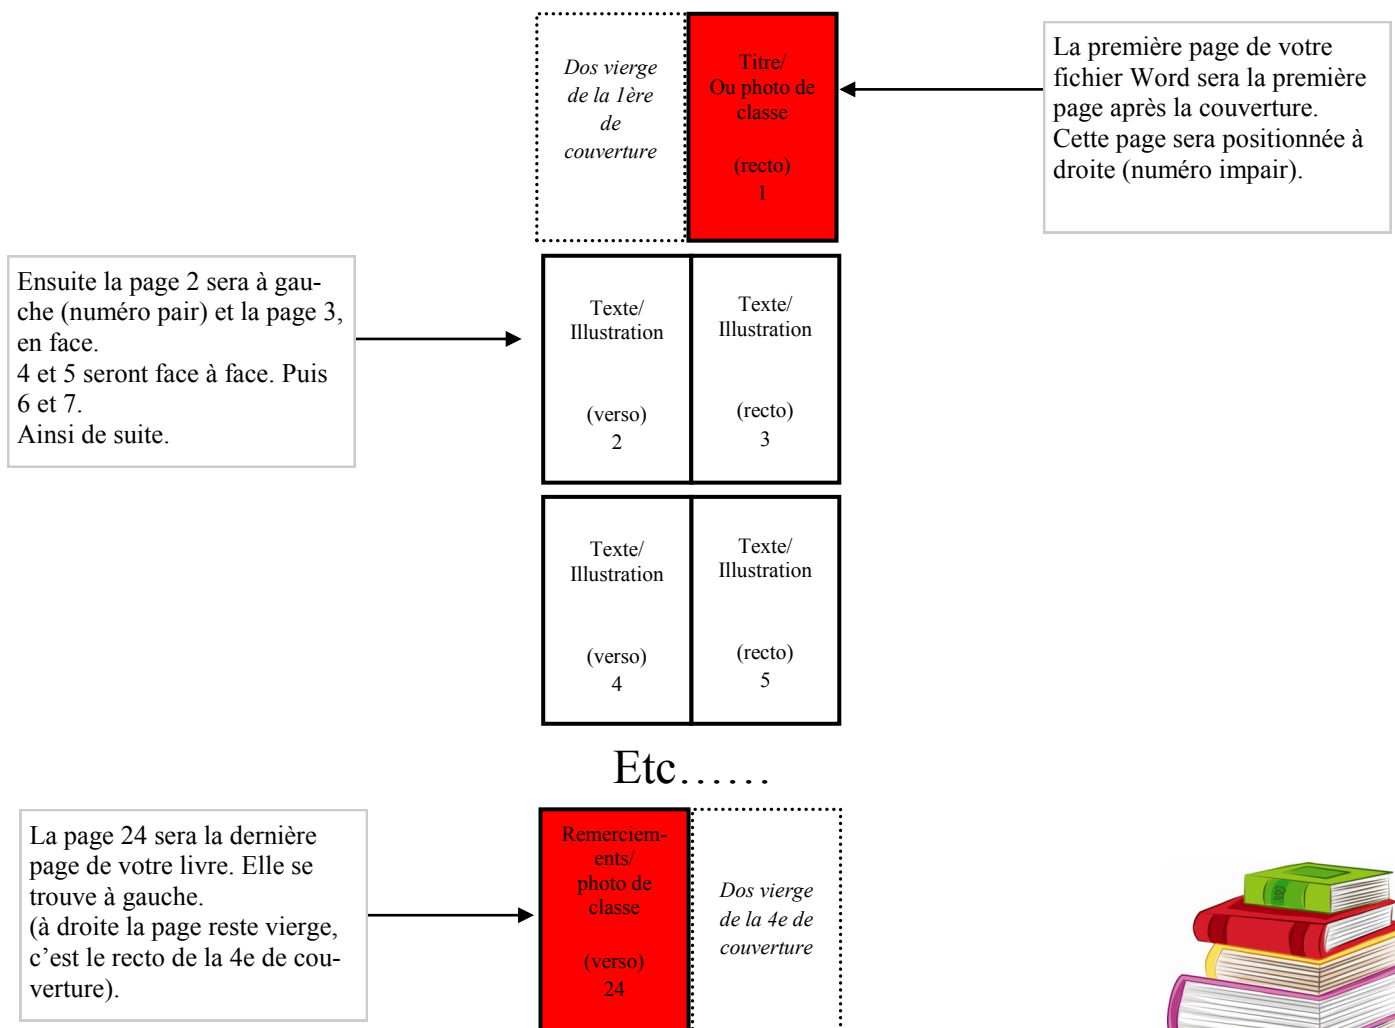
Dos vierge de la 1ère de couverture

Titre/ Ou photo de classe

(recto)
1

La première page de votre fichier Word sera la première page après la couverture. Cette page sera positionnée à droite (numéro impair).

Ensuite la page 2 sera à gauche (numéro pair) et la page 3, en face.
4 et 5 seront face à face. Puis 6 et 7.
Ainsi de suite.

Texte/ Illustration

(verso)
2

Texte/ Illustration

(recto)
3

Texte/ Illustration

(verso)
4

Texte/ Illustration

(recto)
5

Etc……

La page 24 sera la dernière page de votre livre. Elle se trouve à gauche.
(à droite la page reste vierge, c'est le recto de la 4e de couverture).

Remerciements/ photo de classe

(verso)
24

Dos vierge de la 4e de couverture